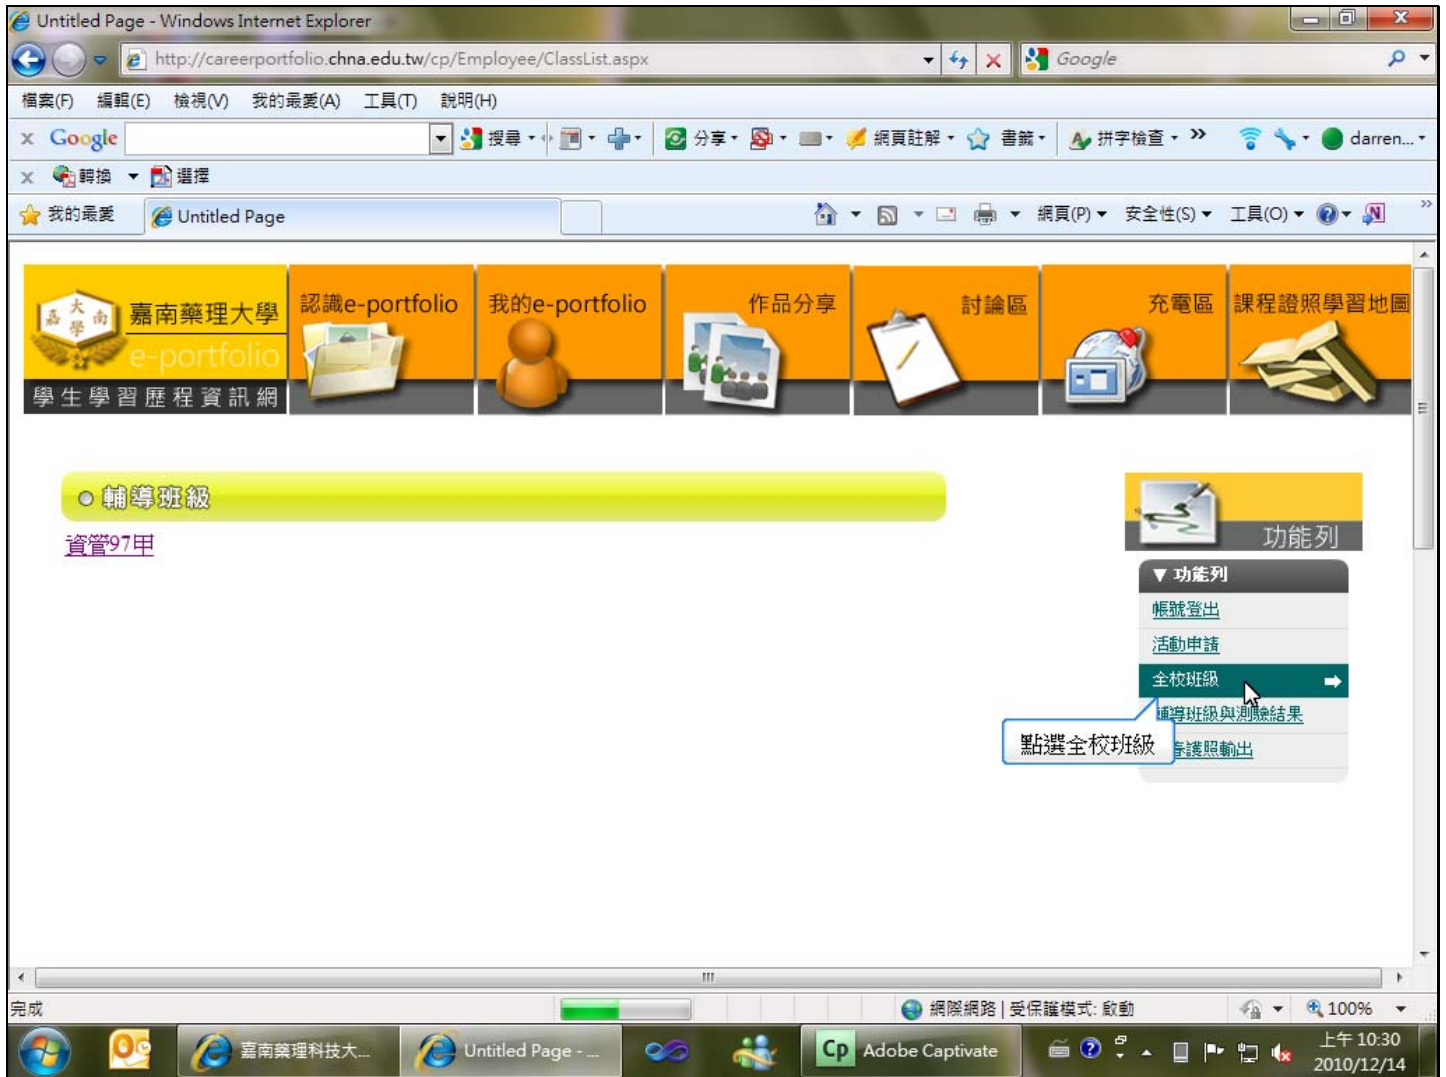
Untitled Page - Windows Internet Explorer

http://careerportfolio.chna.edu.tw/cp/Employee/ClassList.aspx

Google

檔案(F) 編輯(E) 檢視(V) 我的最愛(A) 工具(T) 說明(H)

Google 搜尋 分享 網頁註解 書籤 拼字檢查 darren...

轉換 選擇

我的最愛 Untitled Page

網頁(P) 安全性(S) 工具(O)

嘉南藥理大學 e-portfolio 學生學習歷程資訊網

認識e-portfolio 我的e-portfolio 作品分享 討論區 充電區 課程證照學習地圖

輔導班級

資管97甲

功能列

▼ 功能列

帳號登出

活動申請

全校班級

輔導班級與測驗結果

點選全校班級

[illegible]護照輸出

完成

網際網路 | 受保護模式: 啟動

100%

嘉南藥理科技大...

Untitled Page - ...

Adobe Captivate

上午 10:30
2010/12/14